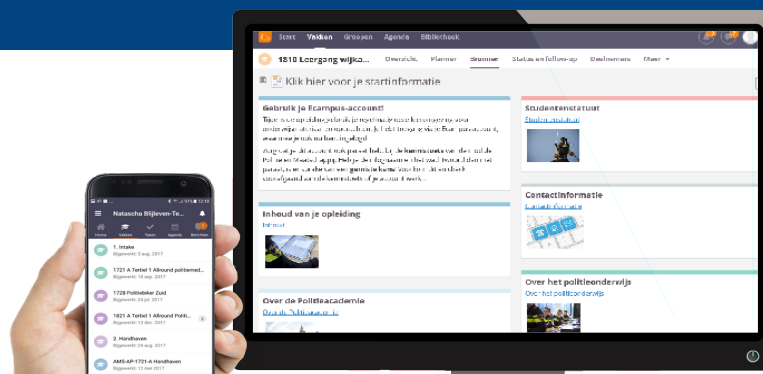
Start Vakken Groepen Agenda Bibliotheek

1818 Leergang wijko... Overzicht Planner Stroomer Status en follow-up Deelnemers Meer

Klik hier voor je startinformatie

Gebruik je Ecampus-account!

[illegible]

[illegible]

Studentenstatuut

Studentenstatuut

Contactinformatie

Contactinformatie

Inhoud van je opleiding

Inhoud

Over het politieonderwijs

Over het politieonderwijs

Over de Politieacademie

Over de Politieacademie

12:19

Natascha Blijleven-To...

Home Vakken Taken Agenda Berichten

1. Intake
Bijgewerkt: 3 aug. 2017

1721 A Tertiel 1 Allround politiemed...
Bijgewerkt: 19 sep. 2017

1728 Politiebiker Zuid
Bijgewerkt: 24 jul. 2017

1821 A Tertiel 1 Allround Politi...
Bijgewerkt: 12 dec. 2017

2. Handhaven
Bijgewerkt: 29 aug. 2017

AMS-AP-1721-A Handhaven
Bijgewerkt: 12 okt 2017